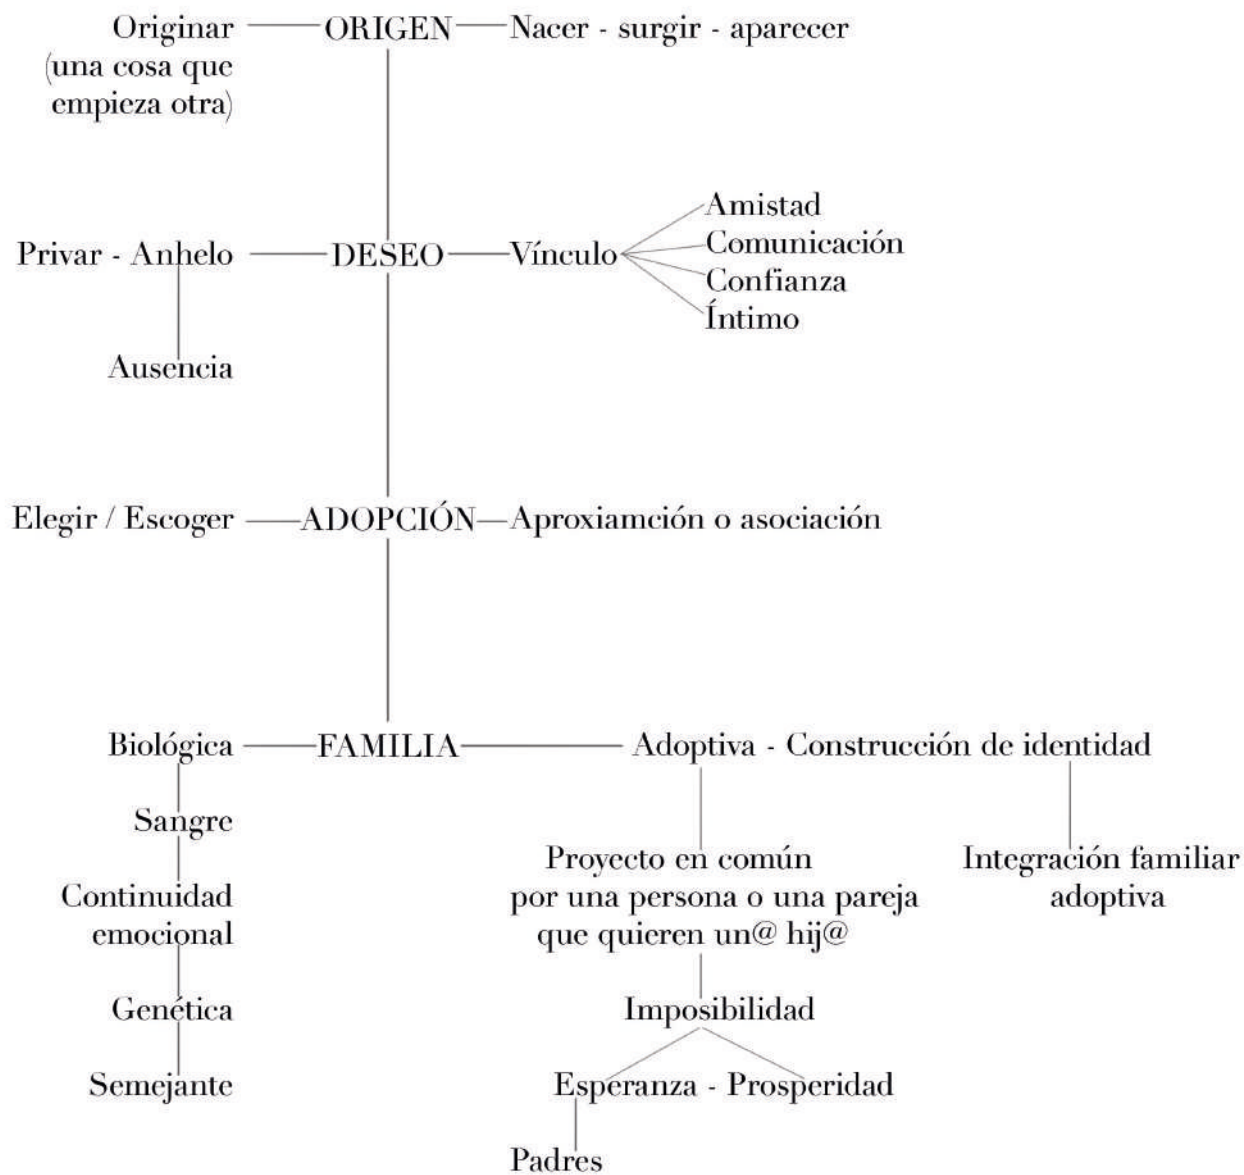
Originar (una cosa que empieza otra) — ORIGEN — Nacer - surgir - aparecer

Amistad
Comunicación
Confianza
Íntimo

Privar - Anhelo — DESEO — Vínculo

Ausencia

Elegir / Escoger — ADOPCIÓN — Aproxiamción o asociación

Biológica — FAMILIA — Adoptiva - Construcción de identidad

Sangre

Continuidad emocional

Genética

Semejante

Proyecto en común por una persona o una pareja que quieren un@ hij@

Integración familiar adoptiva

Imposibilidad

Esperanza - Prosperidad

Padres